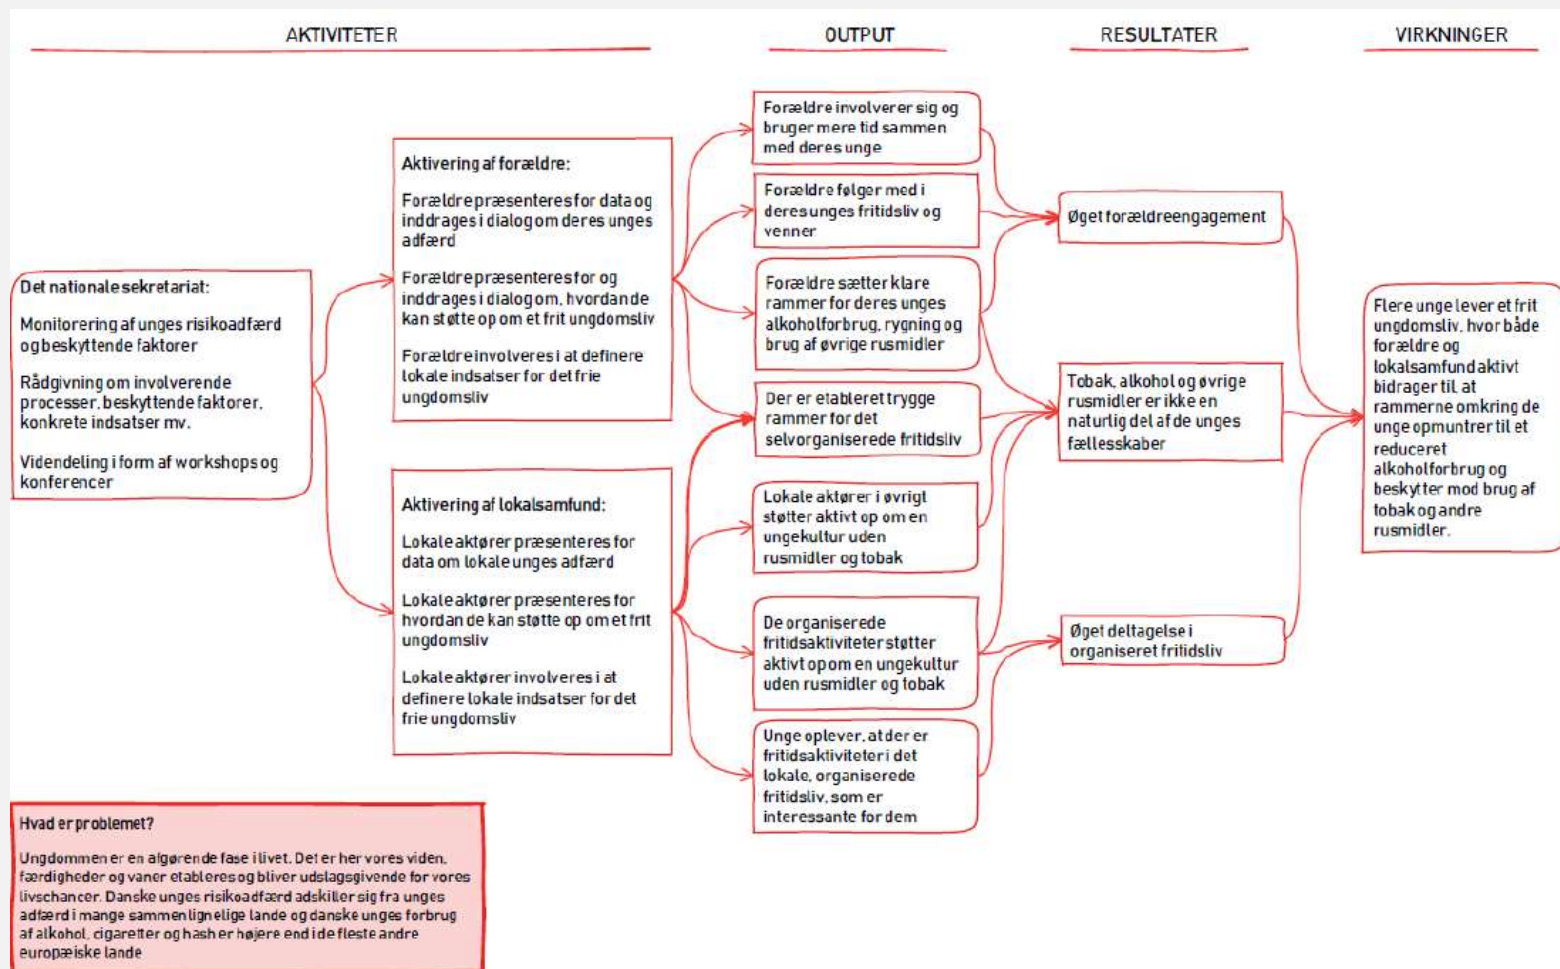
AKTIVITETER

OUTPUT

RESULTATER

VIRKNINGER

Det nationale sekretariat:

Monitorering af unges risikoadfærd og beskyttende faktorer

Rådgivning om involverende processer, beskyttende faktorer, konkrete indsatser mv.

Videndeling i form af workshops og konferencer

Aktivering af forældre:

Forældre præsenteres for data og inddrages i dialog om deres unges adfærd

Forældre præsenteres for og inddrages i dialog om, hvordan de kan støtte op om et frit ungdomsliv

Forældre involveres i at definere lokale indsatser for det frie ungdomsliv

Aktivering af lokalsamfund:

Lokale aktører præsenteres for data om lokale unges adfærd

Lokale aktører præsenteres for hvordan de kan støtte op om et frit ungdomsliv

Lokale aktører involveres i at definere lokale indsatser for det frie ungdomsliv

Forældre involverer sig og bruger mere tid sammen med deres unge

Forældre følger med i deres unges fritidsliv og venner

Forældre sætter klare rammer for deres unges alkoholforbrug, rygning og brug af øvrige rusmidler

Der er etableret trygge rammer for det selvorganiserede fritidsliv

Lokale aktører i øvrigt støtter aktivt op om en ungekultur uden rusmidler og tobak

De organiserede fritidsaktiviteter støtter aktivt op om en ungekultur uden rusmidler og tobak

Unge oplever, at der er fritidsaktiviteter i det lokale, organiserede fritidsliv, som er interessante for dem

Øget forældreengagement

Tobak, alkohol og øvrige rusmidler er ikke en naturlig del af de unges fællesskaber

Øget deltagelse i organiseret fritidsliv

Flere unge lever et frit ungdomsliv, hvor både forældre og lokalsamfund aktivt bidrager til at rammerne omkring de unge opmuntrer til et reduceret alkoholforbrug og beskytter mod brug af tobak og andre rusmidler.

Hvad er problemet?

Ungdommen er en afgørende fase i livet. Det er her vores viden, færdigheder og vaner etableres og bliver udslagsgivende for vores livschancer. Danske unges risikoadfærd adskiller sig fra unges adfærd i mange sammenlignelige lande og danske unges forbrug af alkohol, cigaretter og hash er højere end i de fleste andre europæiske lande